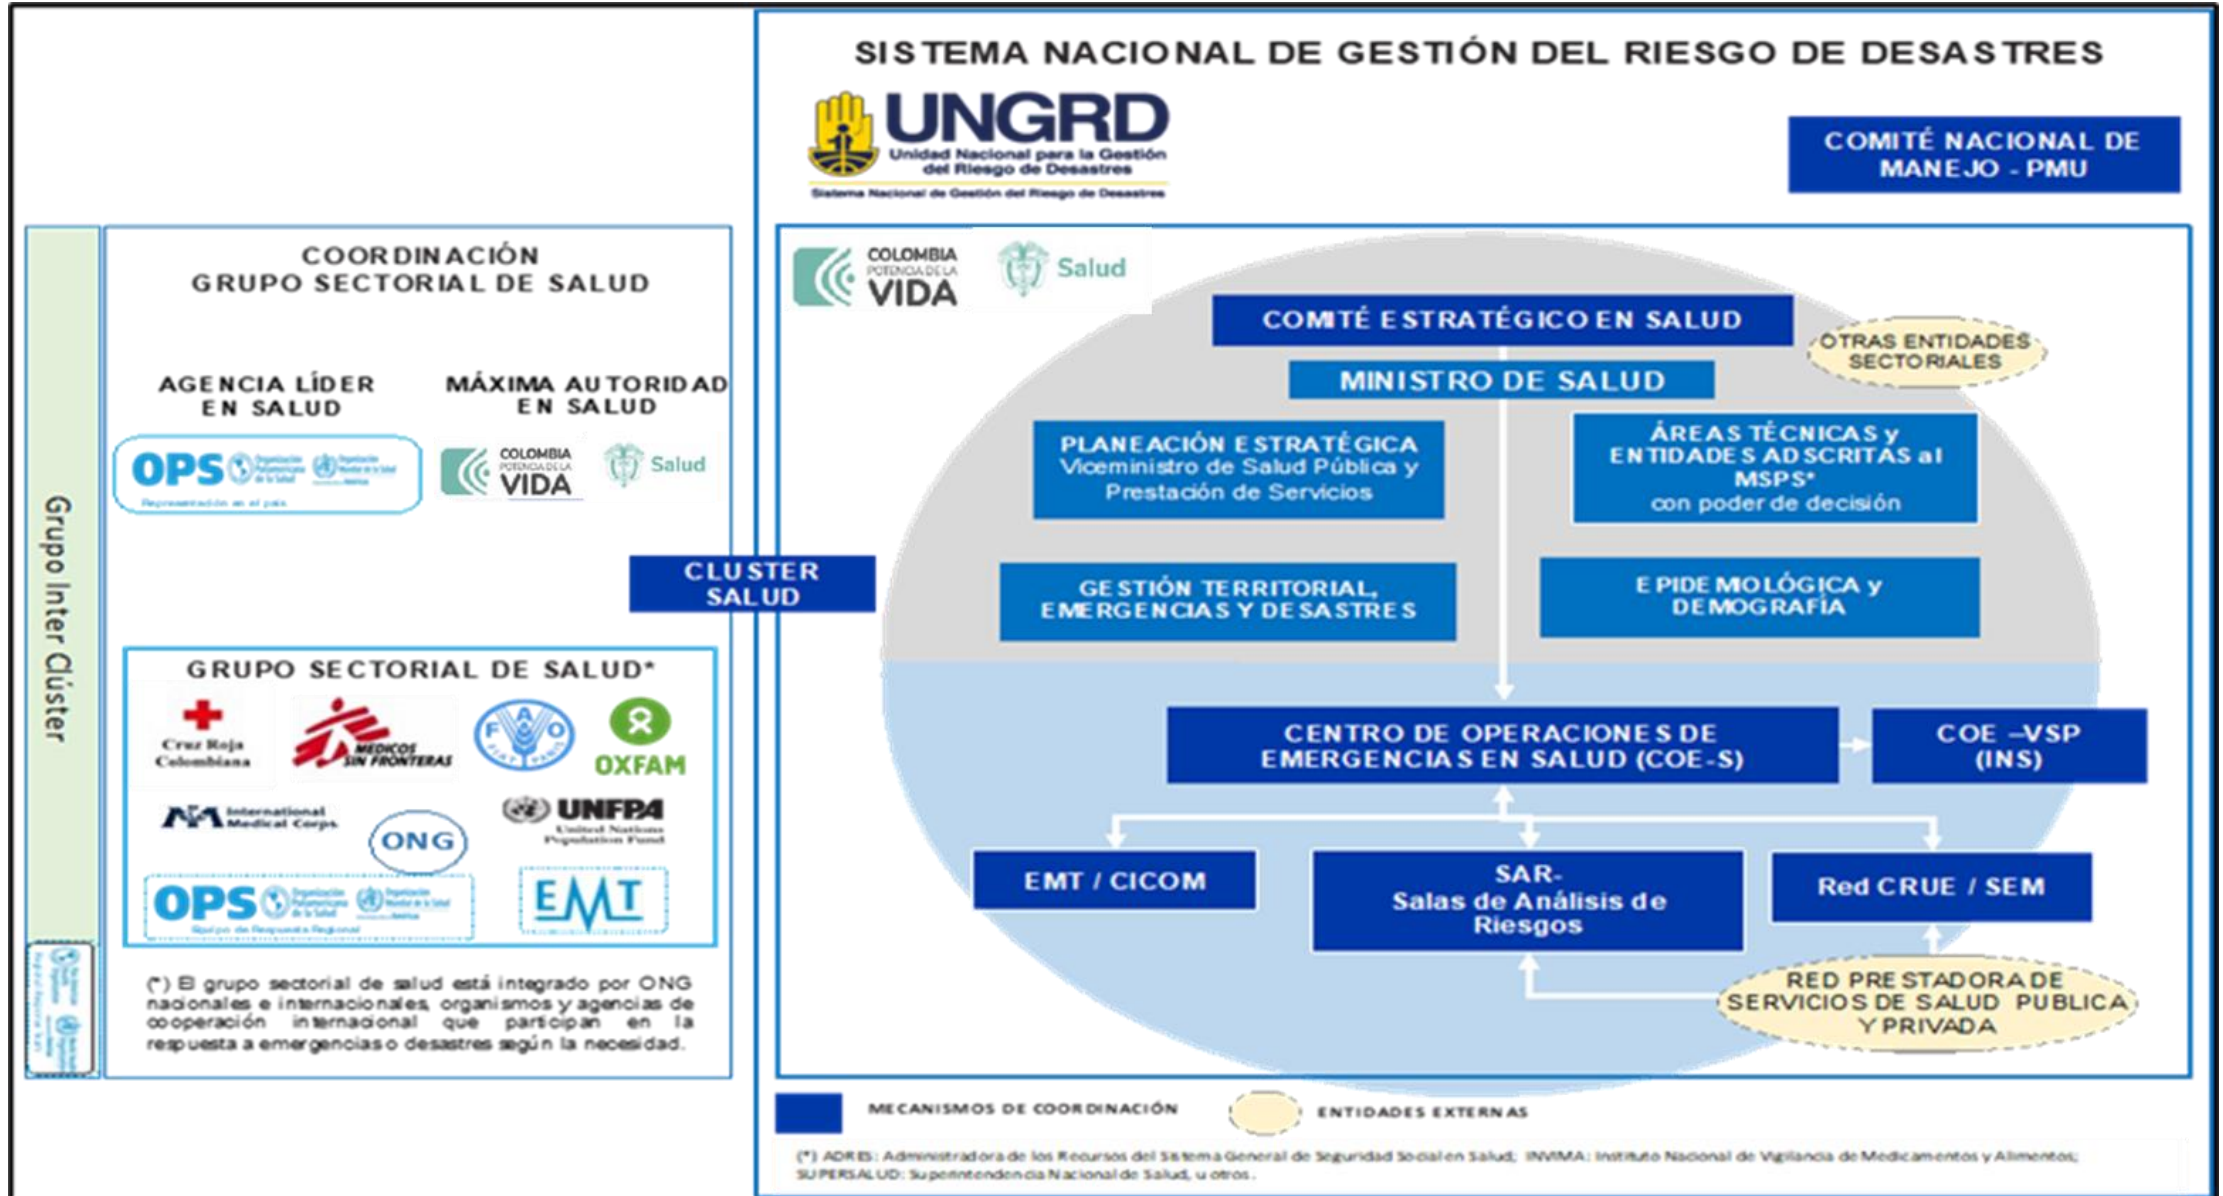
Grupo Inter Clúster

COORDINACIÓN GRUPO SECTORIAL DE SALUD

AGENCIA LÍDER EN SALUD

MÁXIMA AUTORIDAD EN SALUD

OPS Organización Panamericana de la Salud Organización Mundial de la Salud
Representación en el país

COLOMBIA POTENCIA DE LA VIDA

Salud

CLUSTER SALUD

GRUPO SECTORIAL DE SALUD*

Cruz Roja Colombiana

MEDICOS SIN FRONTERAS

FAO

OXFAM

International Medical Corps

ONG

UNFPA United Nations Population Fund

OPS Organización Panamericana de la Salud Organización Mundial de la Salud
Equipo de Respuesta Regional

EMT

(*) El grupo sectorial de salud está integrado por ONG nacionales e internacionales, organismos y agencias de cooperación internacional que participan en la respuesta a emergencias o desastres según la necesidad.

SISTEMA NACIONAL DE GESTIÓN DEL RIESGO DE DESASTRES

UNGRD
Unidad Nacional para la Gestión del Riesgo de Desastres
Sistema Nacional de Gestión del Riesgo de Desastres

COMITÉ NACIONAL DE MANEJO - PMU

COLOMBIA POTENCIA DE LA VIDA

Salud

COMITÉ ESTRATÉGICO EN SALUD

OTRAS ENTIDADES SECTORIALES

MINISTRO DE SALUD

PLANEACIÓN ESTRATÉGICA
Viceministro de Salud Pública y Prestación de Servicios

ÁREAS TÉCNICAS y ENTIDADES ADSCRITAS al MSPS*
con poder de decisión

GESTIÓN TERRITORIAL, EMERGENCIAS Y DESASTRES

EPIDEMOLÓGICA y DEMOGRAFÍA

CENTRO DE OPERACIONES DE EMERGENCIAS EN SALUD (COE-S)

COE –VSP (INS)

EMT / CICOM

SAR-
Salas de Análisis de Riesgos

Red CRUE / SEM

RED PRESTADORA DE SERVICIOS DE SALUD PUBLICA Y PRIVADA

MECANISMOS DE COORDINACIÓN

ENTIDADES EXTERNAS

(*) ADRES: Administradora de los Recursos del Sistema General de Seguridad Social en Salud; INVIMA: Instituto Nacional de Vigilancia de Medicamentos y Alimentos; SUPERSALUD: Superintendencia Nacional de Salud, u otros.